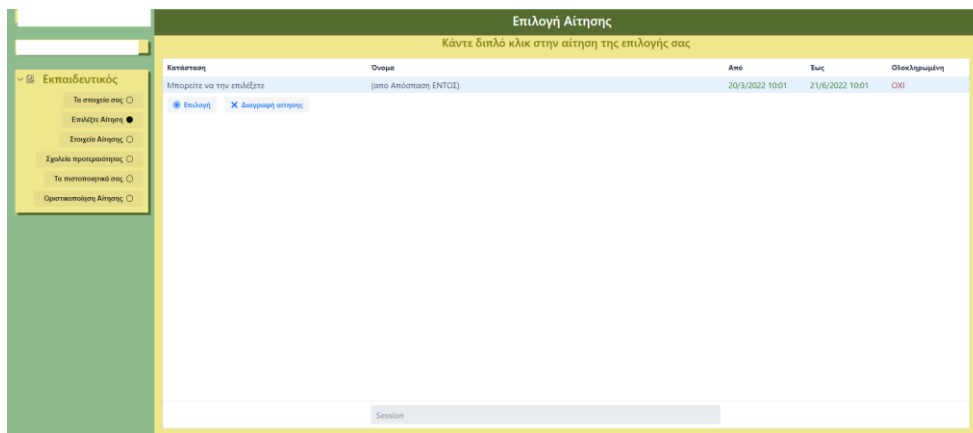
Εκπαιδευτικός

Τα στοιχεία σας

Επιλέξτε Αίτηση

Στοιχεία Αίτησης

Σχολεία προτεραιότητας

Τα πιστοποιητικά σας

Οριστικοποίηση Αίτησης

Επιλογή Αίτησης

Κάντε διπλό κλικ στην αίτηση της επιλογής σας

| Κατάσταση | Όνομα | Από | Έως | Ολοκληρωμένη |
|---|---|---|---|---|
| Μπορείτε να την επιλέξετε | (απο Απόσπαση ΕΝΤΟΣ) | 20/3/2022 10:01 | 21/6/2022 10:01 | ΟΧΙ |

Επιλογή

Διαγραφή αίτησης

Session